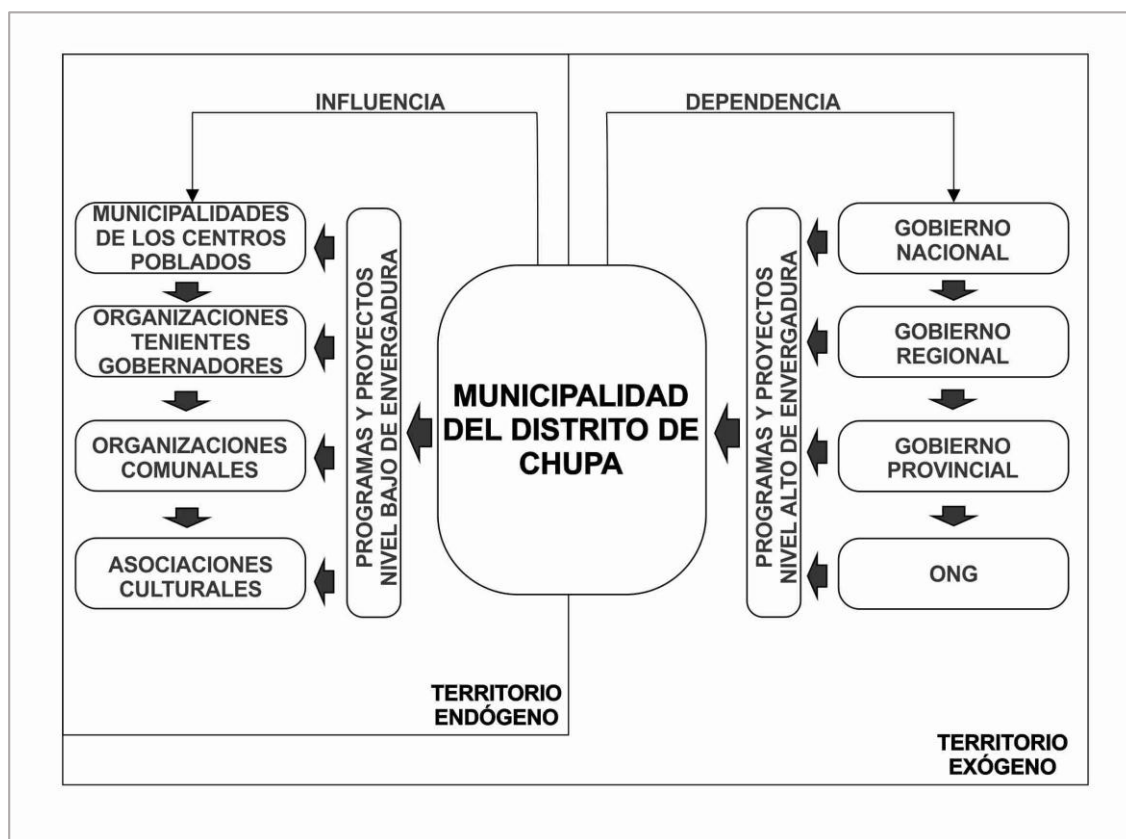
INFLUENCIA

DEPENDENCIA

MUNICIPALIDADES DE LOS CENTROS POBLADOS

ORGANIZACIONES TENIENTES GOBERNADORES

ORGANIZACIONES COMUNALES

ASOCIACIONES CULTURALES

PROGRAMAS Y PROYECTOS NIVEL BAJO DE ENVERGADURA

MUNICIPALIDAD DEL DISTRITO DE CHUPA

PROGRAMAS Y PROYECTOS NIVEL ALTO DE ENVERGADURA

GOBIERNO NACIONAL

GOBIERNO REGIONAL

GOBIERNO PROVINCIAL

ONG

TERRITORIO ENDÓGENO

TERRITORIO EXÓGENO